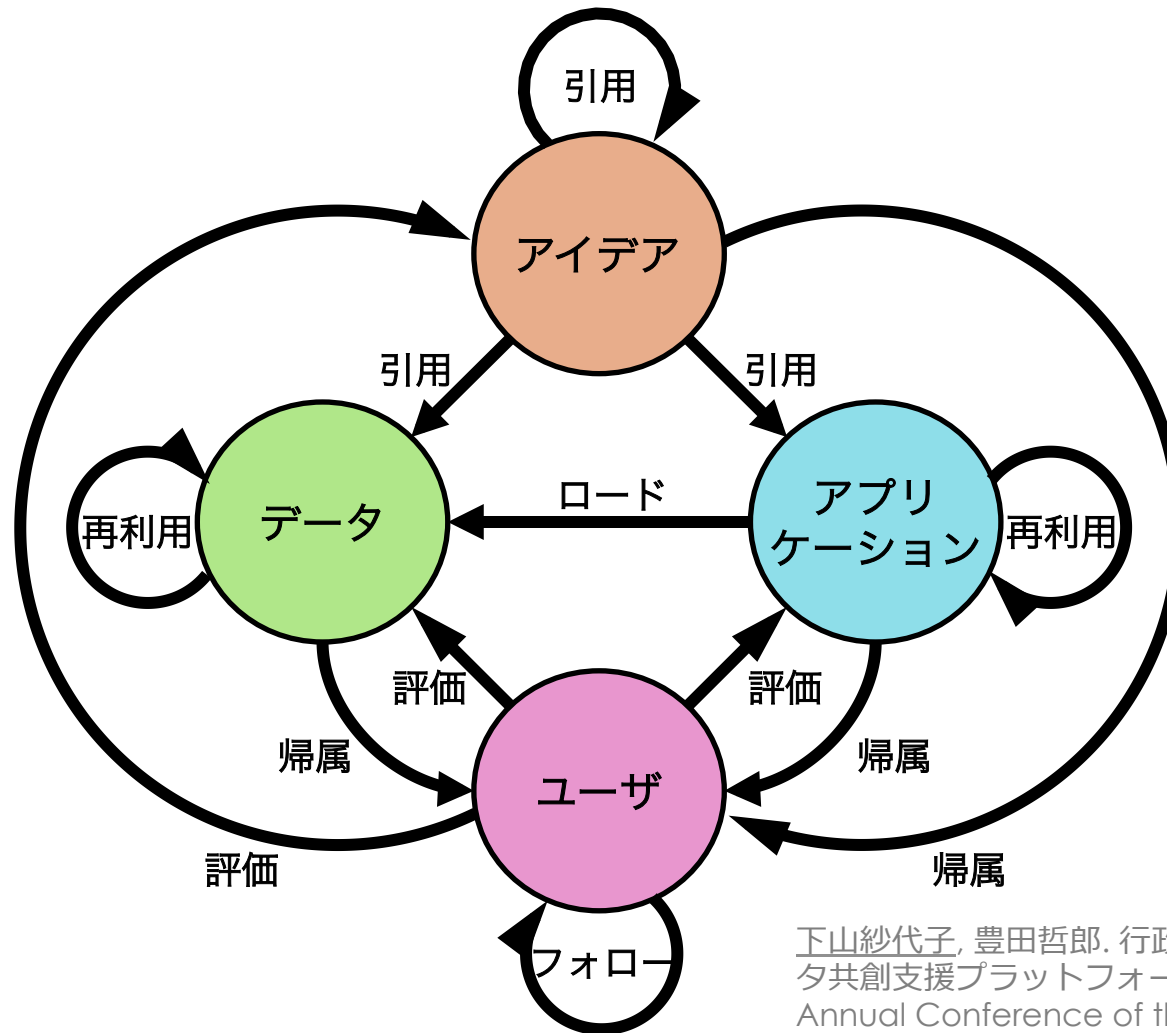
引用

アイデア

引用

引用

再利用

データ

ロード

アプリケーション

再利用

評価

評価

帰属

帰属

ユーザ

評価

帰属

フォロー

下山紗代子, 豊田哲郎. 行政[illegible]
タ共創支援プラットフォー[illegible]
Annual Conference of t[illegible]